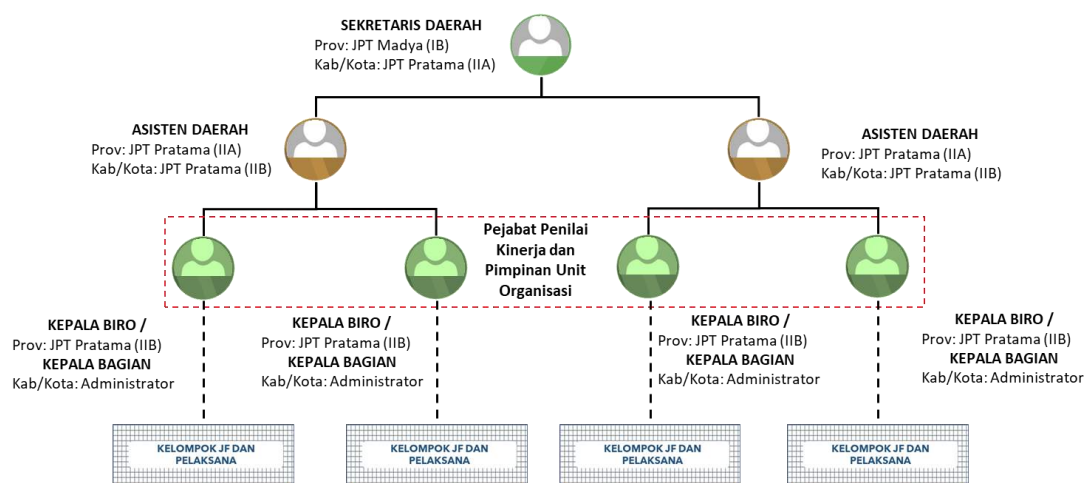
SEKRETARIS DAERAH
Prov: JPT Madya (IB)
Kab/Kota: JPT Pratama (IIA)

ASISTEN DAERAH
Prov: JPT Pratama (IIA)
Kab/Kota: JPT Pratama (IIB)

ASISTEN DAERAH
Prov: JPT Pratama (IIA)
Kab/Kota: JPT Pratama (IIB)

Pejabat Penilai Kinerja dan Pimpinan Unit Organisasi

KEPALA BIRO /
Prov: JPT Pratama (IIB)
KEPALA BAGIAN
Kab/Kota: Administrator

KEPALA BIRO /
Prov: JPT Pratama (IIB)
KEPALA BAGIAN
Kab/Kota: Administrator

KEPALA BIRO /
Prov: JPT Pratama (IIB)
KEPALA BAGIAN
Kab/Kota: Administrator

KEPALA BIRO /
Prov: JPT Pratama (IIB)
KEPALA BAGIAN
Kab/Kota: Administrator

KELOMPOK JF DAN PELAKSANA

KELOMPOK JF DAN PELAKSANA

KELOMPOK JF DAN PELAKSANA

KELOMPOK JF DAN PELAKSANA